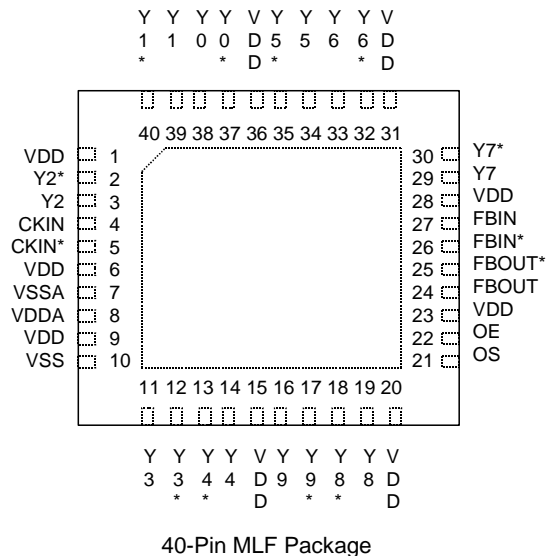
Y1* Y1 Y0 Y0* VDD Y5 Y5* Y6 Y6* VDD

40 39 38 37 36 35 34 33 32 31

VDD 1
Y2* 2
Y2 3
CKIN 4
CKIN* 5
VDD 6
VSSA 7
VDDA 8
VDD 9
VSS 10

30 Y7*
29 Y7
28 VDD
27 FBIN
26 FBIN*
25 FBOUT*
24 FBOUT
23 VDD
22 OE
21 OS

11 12 13 14 15 16 17 18 19 20

Y3 Y3* Y4* Y4 VDD Y9 Y9* Y8* Y8 VDD

40-Pin MLF Package